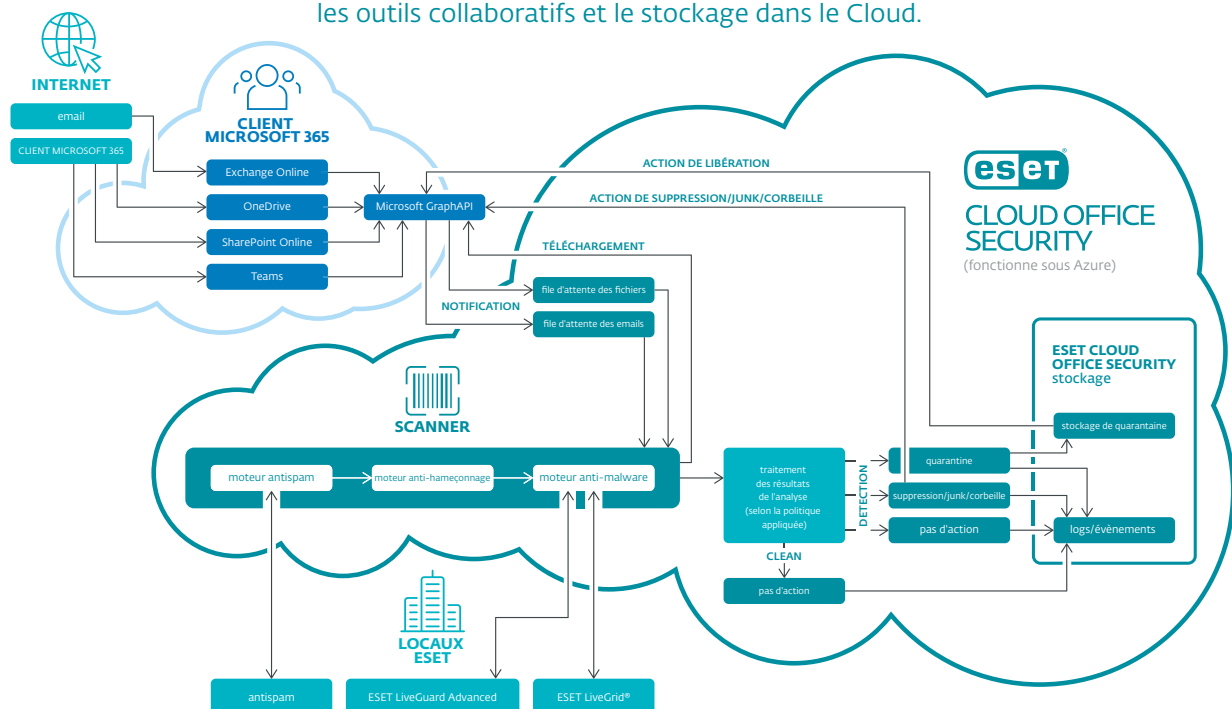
les outils collaboratifs et le stockage dans le Cloud.

INTERNET

email

CLIENT MICROSOFT 365

CLIENT MICROSOFT 365

Exchange Online

OneDrive

SharePoint Online

Teams

Microsoft GraphAPI

ACTION DE LIBÉRATION

ACTION DE SUPPRESSION/JUNK/CORBEILLE

TÉLÉCHARGEMENT

NOTIFICATION

file d'attente des fichiers

file d'attente des emails

ESET

CLOUD OFFICE SECURITY
(fonctionne sous Azure)

ESET CLOUD OFFICE SECURITY stockage

stockage de quarantaine

SCANNER

moteur antispam

moteur anti-hameçonnage

moteur anti-malware

traitement des résultats de l'analyse (selon la politique appliquée)

DÉTECTION

quarantaine

suppression/junk/corbeille

pas d'action

logs/évènements

CLEAN

pas d'action

LOCAUX ESET

antispam

ESET LiveGuard Advanced

ESET LiveGrid®